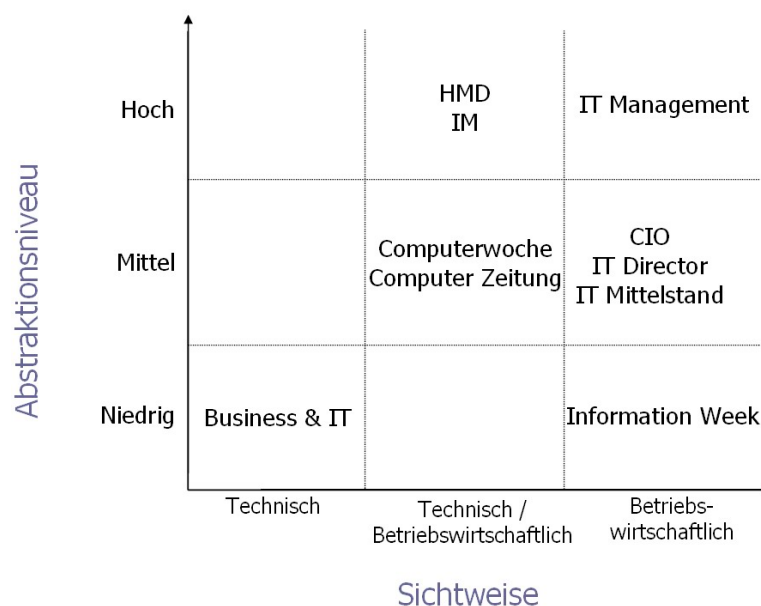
Abstraktionsniveau

| | Technisch | Technisch / Betriebswirtschaftlich | Betriebs-wirtschaftlich |
|---|---|---|---|
| Hoch | | HMD IM | IT Management |
| Mittel | | Computerwoche Computer Zeitung | CIO IT Director IT Mittelstand |
| Niedrig | Business & IT | | Information Week |

Sichtweise